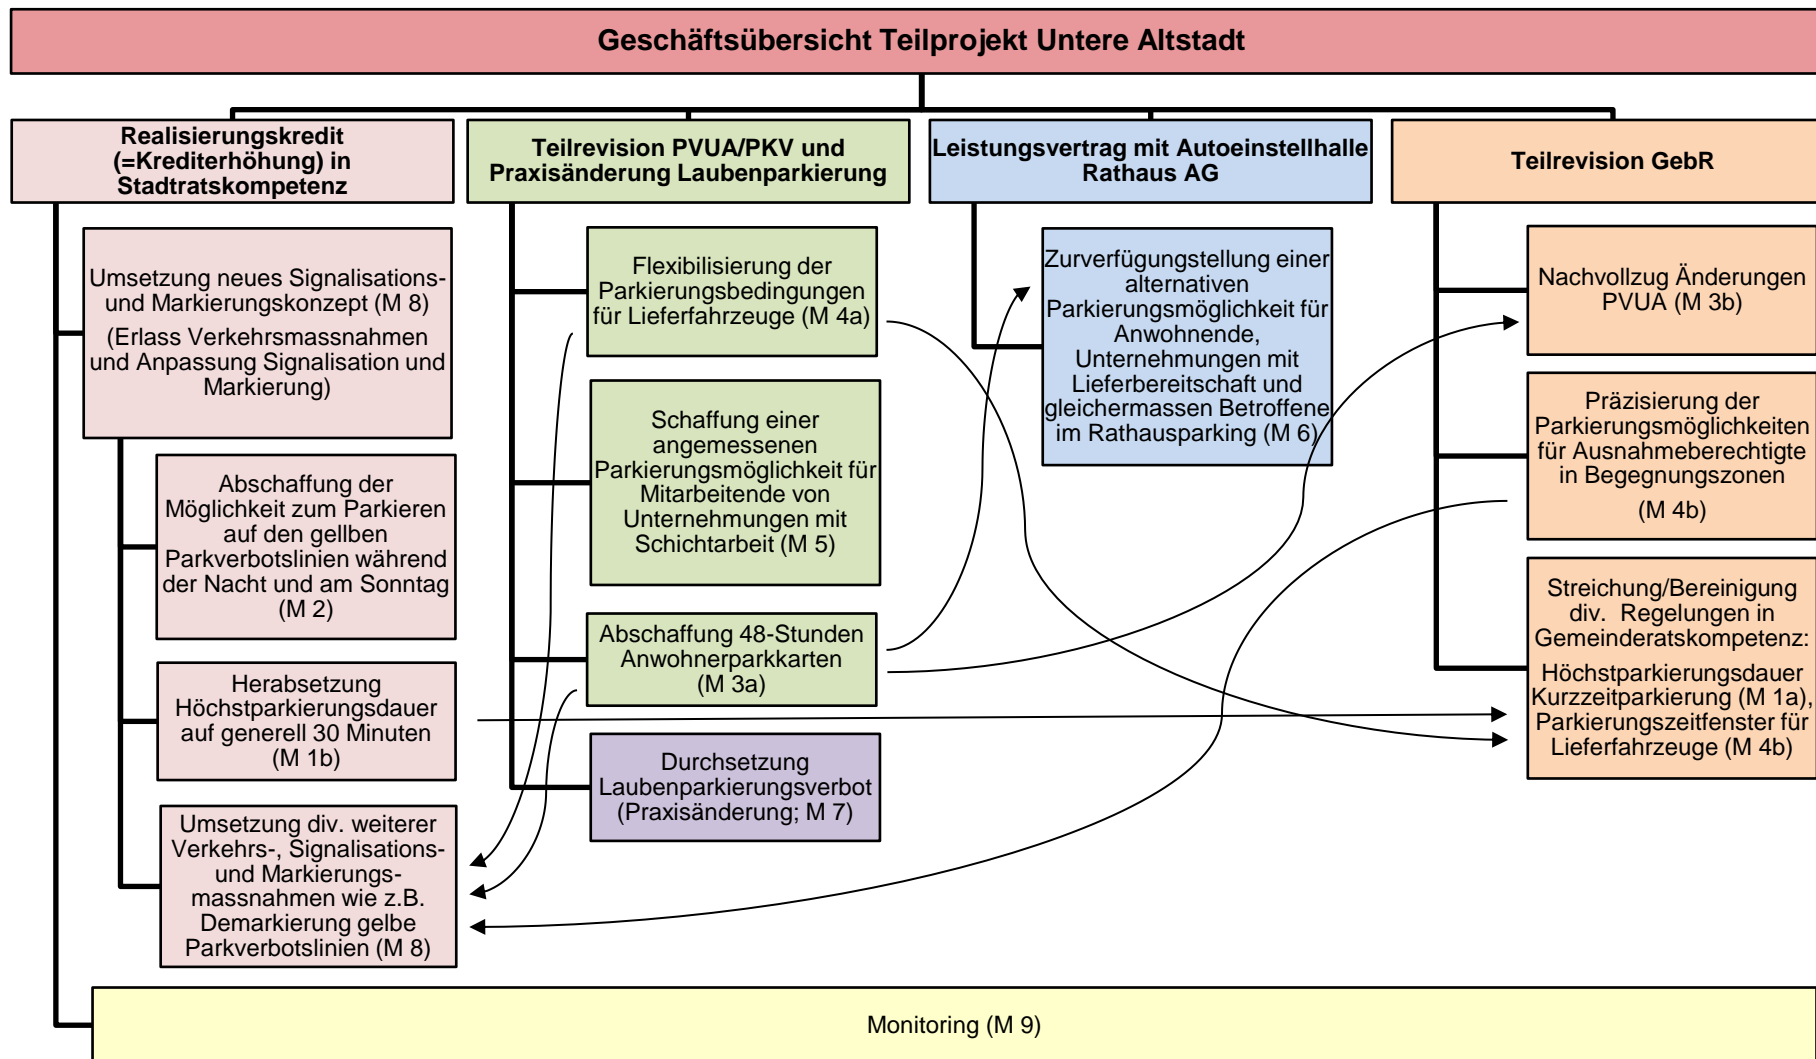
Geschäftsübersicht Teilprojekt Untere Altstadt

Realisierungskredit (=Krediterhöhung) in Stadtratskompetenz

Umsetzung neues Signalisations- und Markierungskonzept (M 8)
(Erlass Verkehrsmassnahmen und Anpassung Signalisation und Markierung)

Abschaffung der Möglichkeit zum Parkieren auf den gellben Parkverbotslinien während der Nacht und am Sonntag (M 2)

Herabsetzung Höchstparkierungsdauer auf generell 30 Minuten (M 1b)

Umsetzung div. weiterer Verkehrs-, Signalisations- und Markierungsmassnahmen wie z.B. Demarkierung gelbe Parkverbotslinien (M 8)

Teilrevision PVUA/PKV und Praxisänderung Laubenparkierung

Flexibilisierung der Parkierungsbedingungen für Lieferfahrzeuge (M 4a)

Schaffung einer angemessenen Parkierungsmöglichkeit für Mitarbeitende von Unternehmungen mit Schichtarbeit (M 5)

Abschaffung 48-Stunden Anwohnerparkkarten (M 3a)

Durchsetzung Laubenparkierungsverbot (Praxisänderung; M 7)

Leistungsvertrag mit Autoeinstellhalle Rathaus AG

Zurverfügungstellung einer alternativen Parkierungsmöglichkeit für Anwohnende, Unternehmungen mit Lieferbereitschaft und gleichermassen Betroffene im Rathausparking (M 6)

Teilrevision GebR

Nachvollzug Änderungen PVUA (M 3b)

Präzisierung der Parkierungsmöglichkeiten für Ausnahmeberechtigte in Begegnungszonen
(M 4b)

Streichung/Bereinigung div. Regelungen in Gemeinderatskompetenz:
Höchstparkierungsdauer Kurzzeitparkierung (M 1a), Parkierungszeitfenster für Lieferfahrzeuge (M 4b)

Monitoring (M 9)